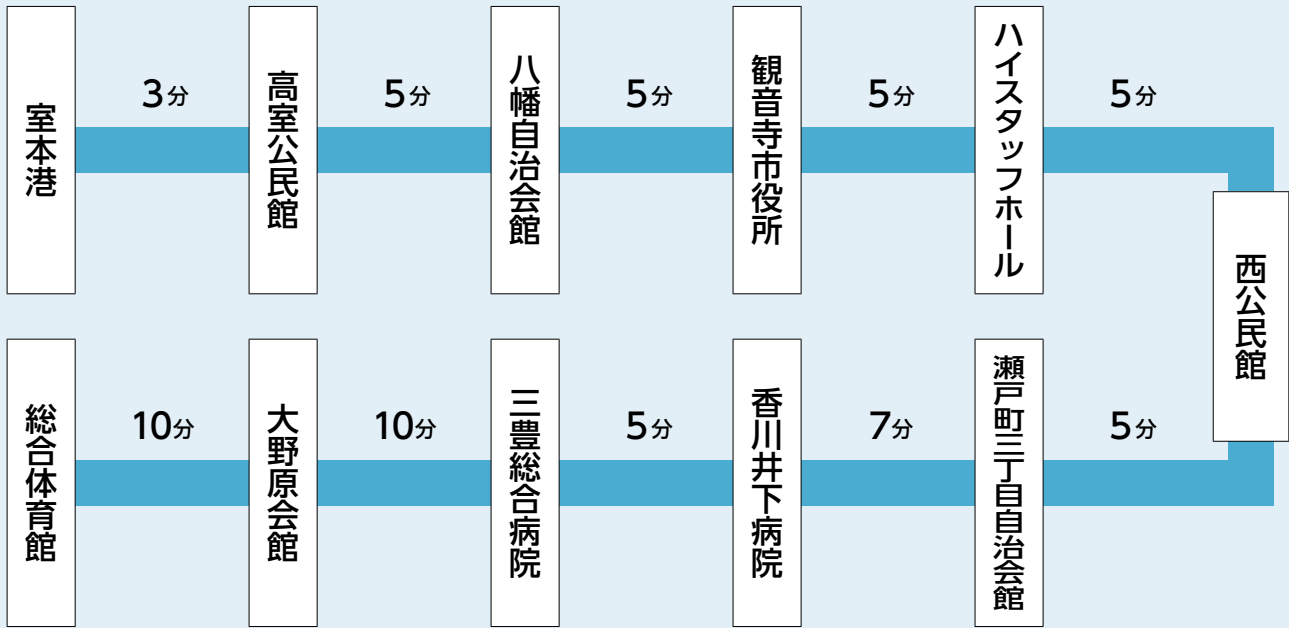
室本港

3分

高室公民館

5分

八幡自治会館

5分

観音寺市役所

5分

ハイスタッフホール

5分

西公民館

5分

瀬戸町三丁目自治会館

7分

香川井下病院

5分

三豊総合病院

10分

大野原会館

10分

総合体育館